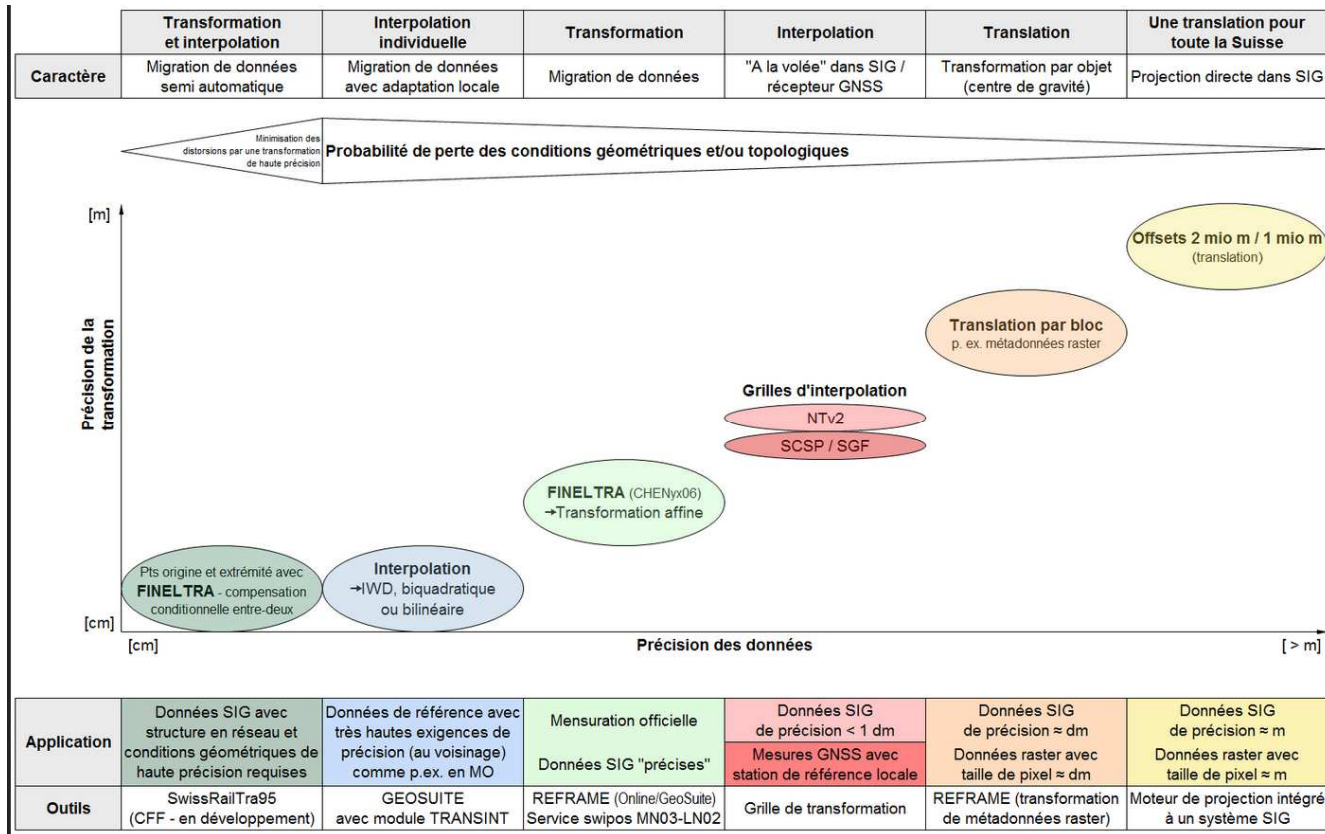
| | Transformation et interpolation | Interpolation individuelle | Transformation | Interpolation | Translation | Une translation pour toute la Suisse |
|---|---|---|---|---|---|---|
| Caractère | Migration de données semi automatique | Migration de données avec adaptation locale | Migration de données | "A la volée" dans SIG / récepteur GNSS | Transformation par objet (centre de gravité) | Projection directe dans SIG |

Minimisation des distorsions par une transformation de haute précision

Probabilité de perte des conditions géométriques et/ou topologiques

[m]

Précision de la transformation

[cm]

Offsets 2 mio m / 1 mio m (translation)

Translation par bloc p. ex. métadonnées raster

Grilles d'interpolation

NTv2

SCSP / SGF

FINELTRA (CHENyx06) →Transformation affine

Pts origine et extrémité avec FINELTRA - compensation conditionnelle entre-deux

Interpolation →IWD, biquadratique ou bilinéaire

[cm]

Précision des données

[ > m]

| Application | Données SIG avec structure en réseau et conditions géométriques de haute précision requises | Données de référence avec très hautes exigences de précision (au voisinage) comme p.ex. en MO | Mensuration officielle<br>Données SIG "précises" | Données SIG de précision < 1 dm<br>Mesures GNSS avec station de référence locale | Données SIG de précision ≈ dm<br>Données raster avec taille de pixel ≈ dm | Données SIG de précision ≈ m<br>Données raster avec taille de pixel ≈ m |
|---|---|---|---|---|---|---|
| Outils | SwissRailTra95 (CFF - en développement) | GEOSUITE avec module TRANSINT | REFRAME (Online/GeoSuite) Service swipos MN03-LN02 | Grille de transformation | REFRAME (transformation de métadonnées raster) | Moteur de projection intégré à un système SIG |